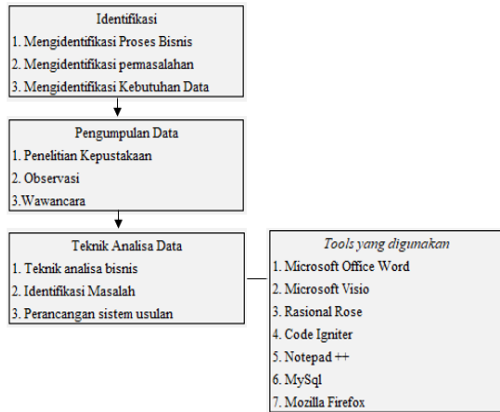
Identifikasi
1. Mengidentifikasi Proses Bisnis
2. Mengidentifikasi permasalahan
3. Mengidentifikasi Kebutuhan Data

Pengumpulan Data
1. Penelitian Kepustakaan
2. Observasi
3.Wawancara

Teknik Analisa Data
1. Teknik analisa bisnis
2. Identifikasi Masalah
3. Perancangan sistem usulan

Tools yang digunakan
1. Microsoft Office Word
2. Microsoft Visio
3. Rasional Rose
4. Code Igniter
5. Notepad ++
6. MySql
7. Mozilla Firefox